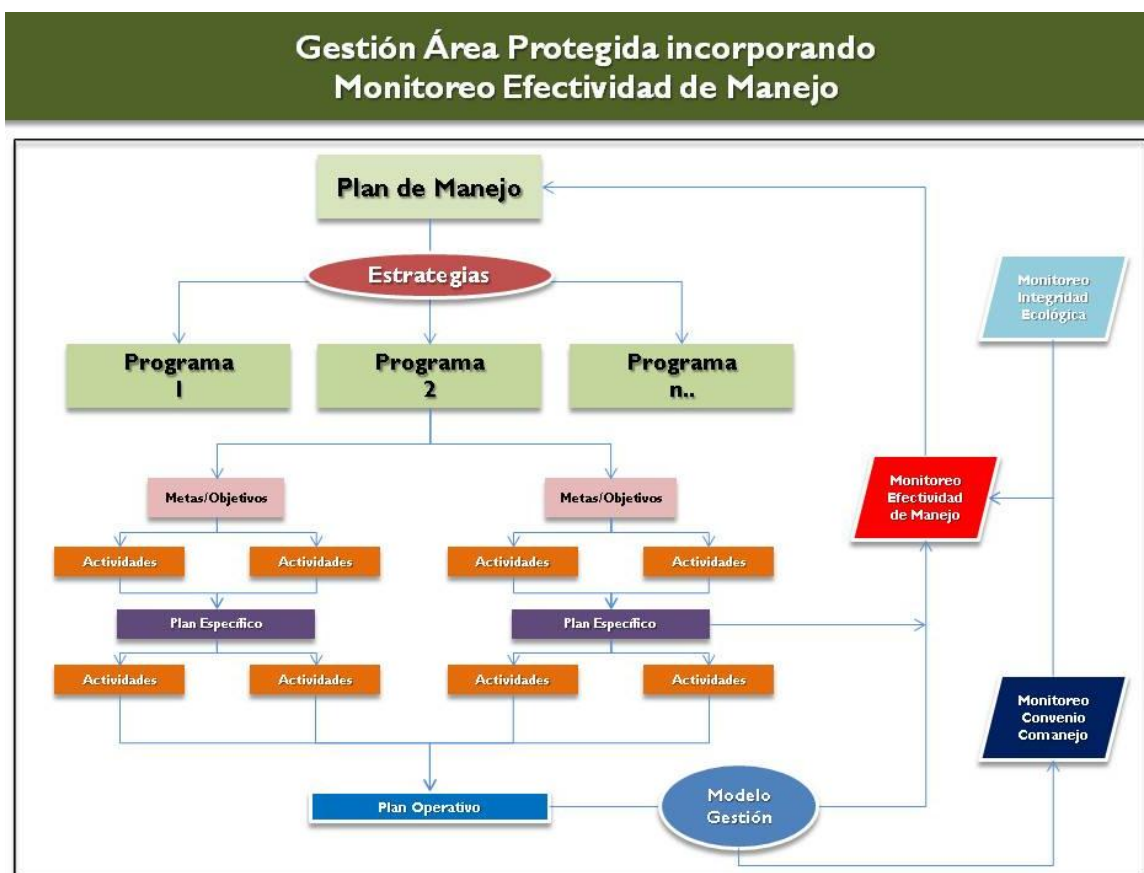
Gestión Área Protegida incorporando Monitoreo Efectividad de Manejo

Plan de Manejo

Estrategias

Programa 1

Programa 2

Programa n..

Monitoreo Integridad Ecológica

Metas/Objetivos

Metas/Objetivos

Monitoreo Efectividad de Manejo

Actividades

Actividades

Actividades

Actividades

Plan Especifico

Plan Especifico

Actividades

Actividades

Actividades

Actividades

Monitoreo Convenio Comanejo

Plan Operativo

Modelo Gestión